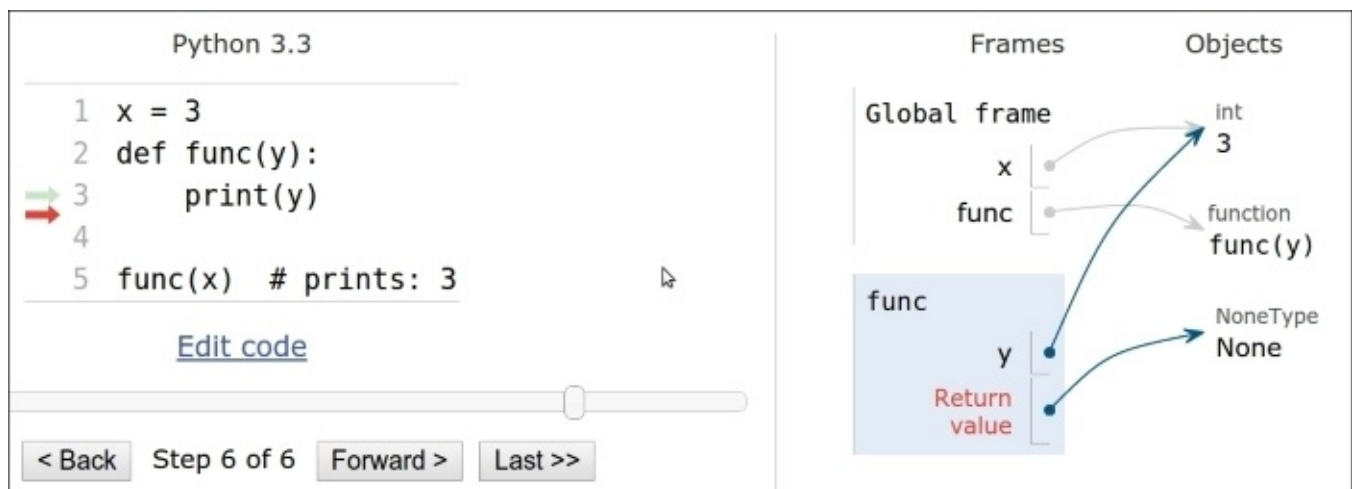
Python 3.3

1 x = 3
2 def func(y):
3     print(y)
4
5 func(x)  # prints: 3

Edit code

< Back   Step 6 of 6   Forward >   Last >>

Frames   Objects

Global frame
x
func

int
3

function
func(y)

func
y
Return value

NoneType
None